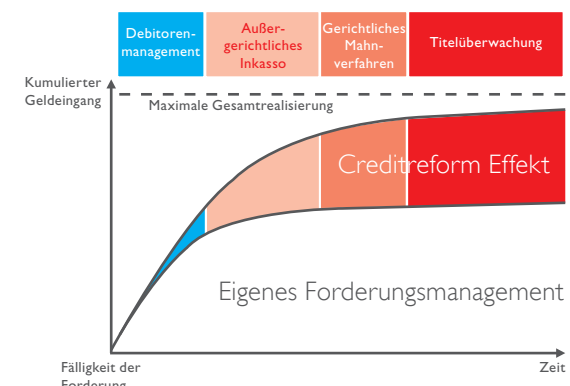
Debitorenmanagement

Außergerichtliches Inkasso

Gerichtliches Mahnverfahren

Titelüberwachung

Kumulierter Geldeingang

Maximale Gesamtrealisierung

Creditreform Effekt

Eigenes Forderungsmanagement

Fälligkeit der Forderung

Zeit